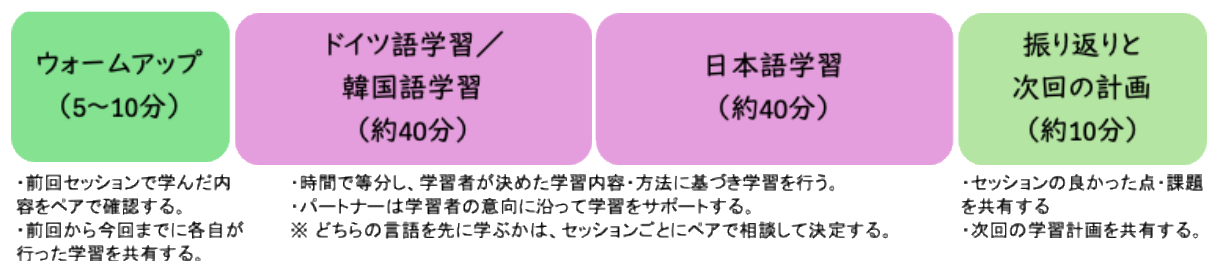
ウォームアップ
（5〜10分）

ドイツ語学習／
韓国語学習
（約40分）

日本語学習
（約40分）

振り返りと
次回の計画
（約10分）

・前回セッションで学んだ内容をペアで確認する。
・前回から今回までに各自が行った学習を共有する。

・時間で等分し、学習者が決めた学習内容・方法に基づき学習を行う。
・パートナーは学習者の意向に沿って学習をサポートする。
※ どちらの言語を先に学ぶかは、セッションごとにペアで相談して決定する。

・セッションの良かった点・課題を共有する
・次回の学習計画を共有する。